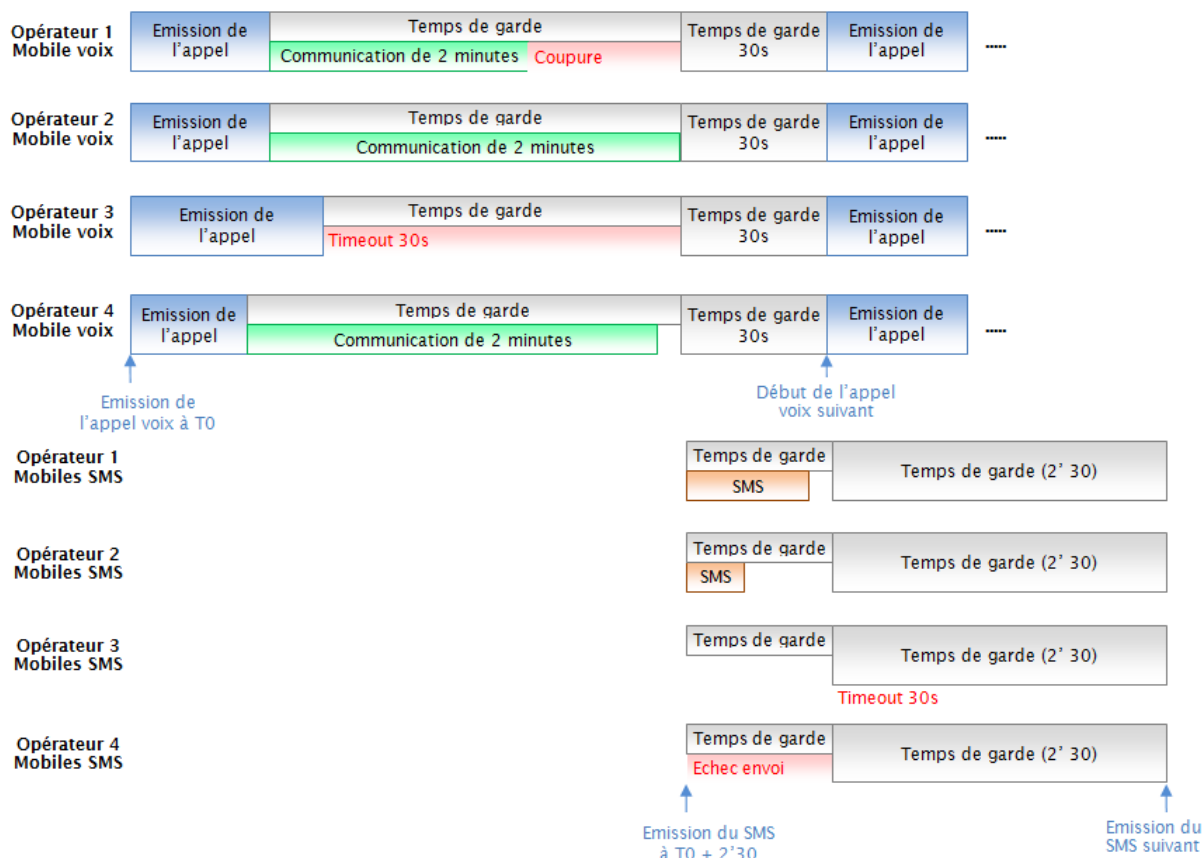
Opérateur 1
Mobile voix

Emission de l'appel

Temps de garde

Communication de 2 minutes

Coupure

Temps de garde 30s

Emission de l'appel

.....

Opérateur 2
Mobile voix

Emission de l'appel

Temps de garde

Communication de 2 minutes

Temps de garde 30s

Emission de l'appel

.....

Opérateur 3
Mobile voix

Emission de l'appel

Temps de garde

Timeout 30s

Temps de garde 30s

Emission de l'appel

.....

Opérateur 4
Mobile voix

Emission de l'appel

Temps de garde

Communication de 2 minutes

Temps de garde 30s

Emission de l'appel

.....

Emission de l'appel voix à T0

Début de l'appel voix suivant

Opérateur 1
Mobiles SMS

Temps de garde

SMS

Temps de garde (2' 30)

Opérateur 2
Mobiles SMS

Temps de garde

SMS

Temps de garde (2' 30)

Opérateur 3
Mobiles SMS

Temps de garde

Temps de garde (2' 30)

Timeout 30s

Opérateur 4
Mobiles SMS

Temps de garde

Echec envoi

Temps de garde (2' 30)

Emission du SMS à T0 + 2'30

Emission du SMS suivant